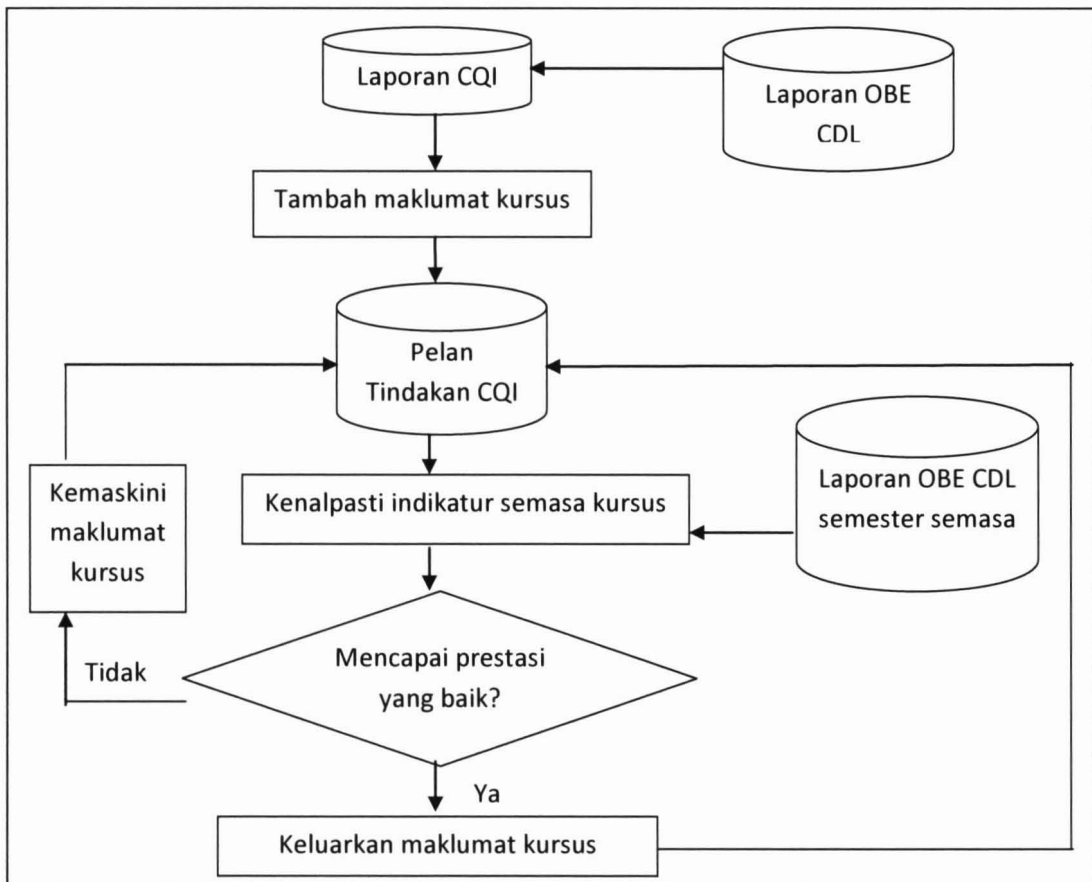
Laporan CQI

Laporan OBE CDL

Tambah maklumat kursus

Pelan Tindakan CQI

Kemaskini maklumat kursus

Kenalpasti indikatur semasa kursus

Laporan OBE CDL semester semasa

Tidak

Mencapai prestasi yang baik?

Ya

Keluarkan maklumat kursus